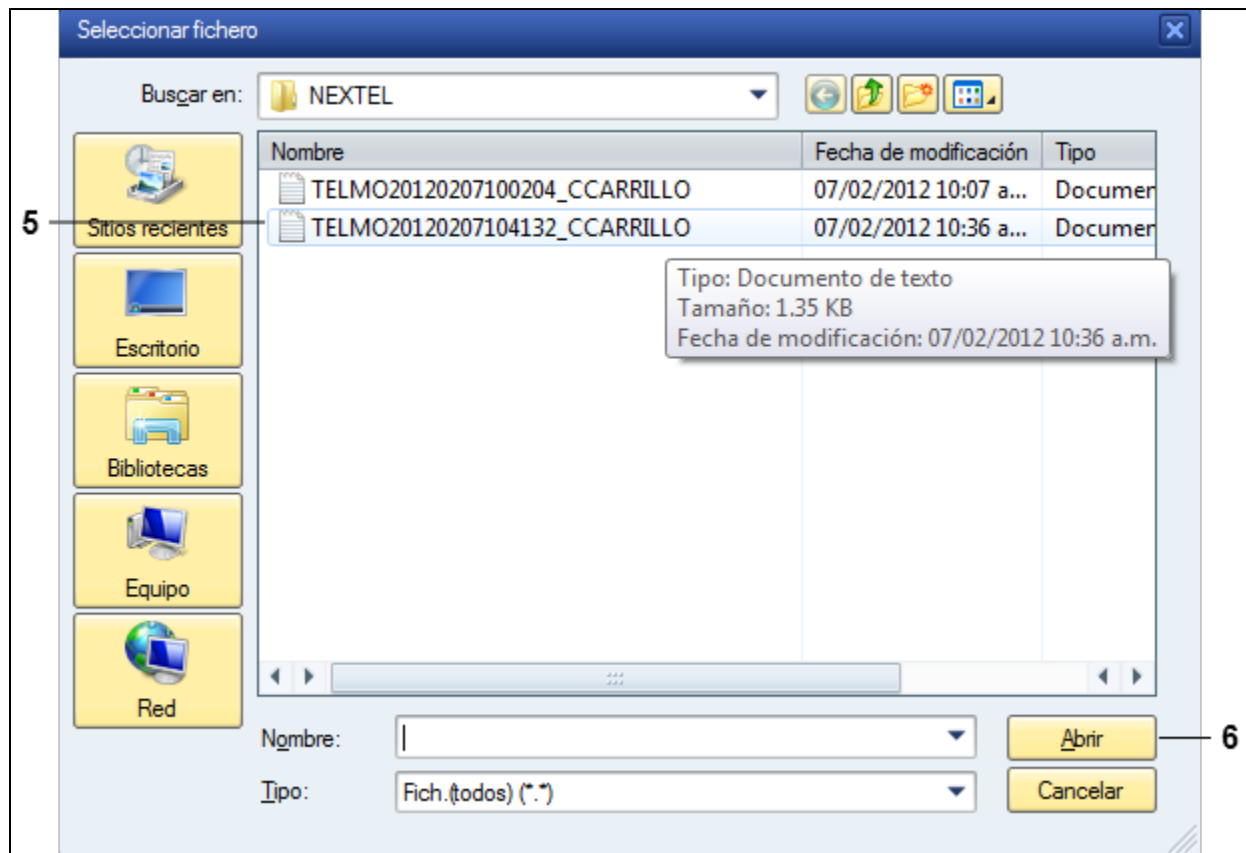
Seleccionar fichero

Buscar en: NEXTEL

Sitios recientes

Escritorio

Bibliotecas

Equipo

Red

| Nombre | Fecha de modificación | Tipo |
|---|---|---|
| TELMO20120207100204_CCARRILLO | 07/02/2012 10:07 a... | Documen |
| TELMO20120207104132_CCARRILLO | 07/02/2012 10:36 a... | Documen |

Tipo: Documento de texto
Tamaño: 1.35 KB
Fecha de modificación: 07/02/2012 10:36 a.m.

5

Nombre:

Tipo: Fich.(todos) (*.*)

Abrir

Cancelar

6